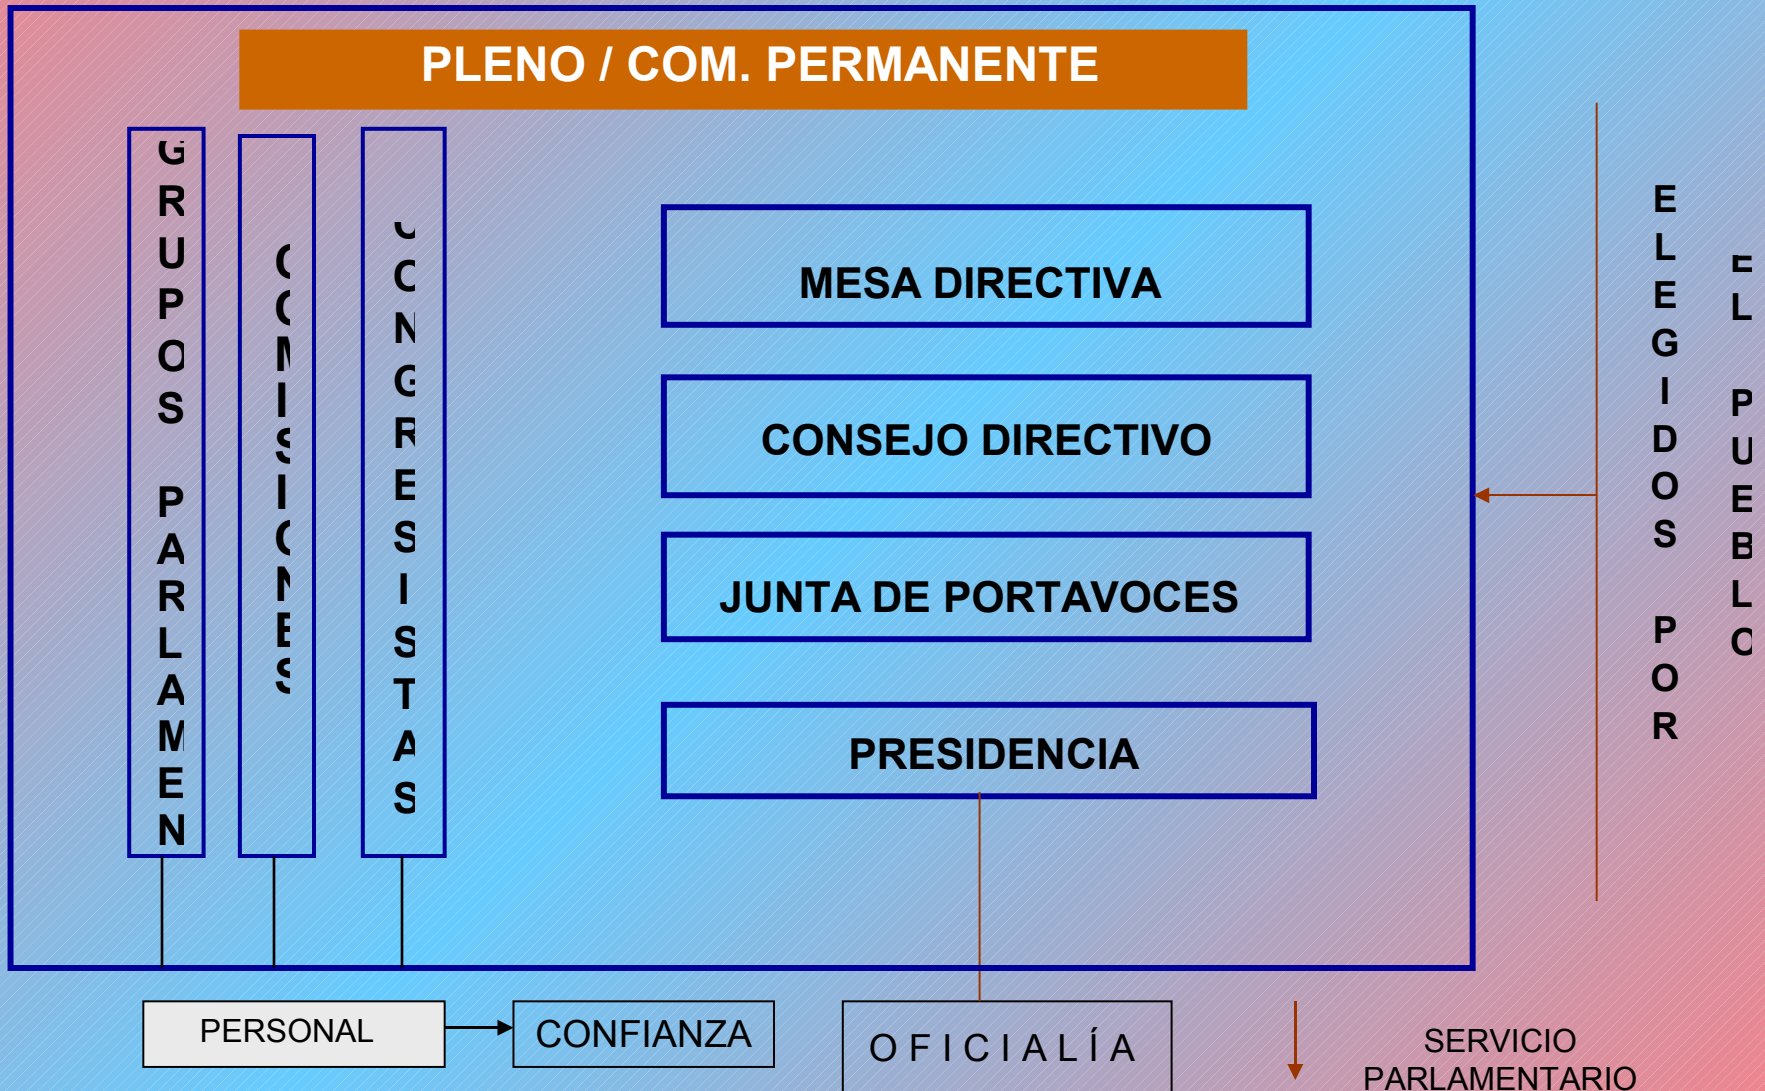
PLENO / COM. PERMANENTE

GRUPOS PARLAMEN

COMISIONES

CONGRESISTAS

MESA DIRECTIVA

CONSEJO DIRECTIVO

JUNTA DE PORTAVOCES

PRESIDENCIA

ELEGIDOS POR

EL PUEBLO

PERSONAL

CONFIANZA

OFICIALÍA

SERVICIO PARLAMENTARIO